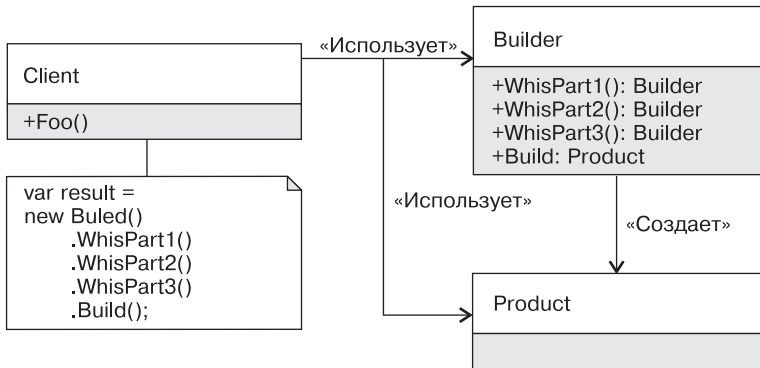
«Использует»

Builder

+WhisPart1(): Builder
+WhisPart2(): Builder
+WhisPart3(): Builder
+Build: Product

Client

+Foo()

var result =
new Buled()
.WhisPart1()
.WhisPart2()
.WhisPart3()
.Build();

«Использует»

«Создает»

Product